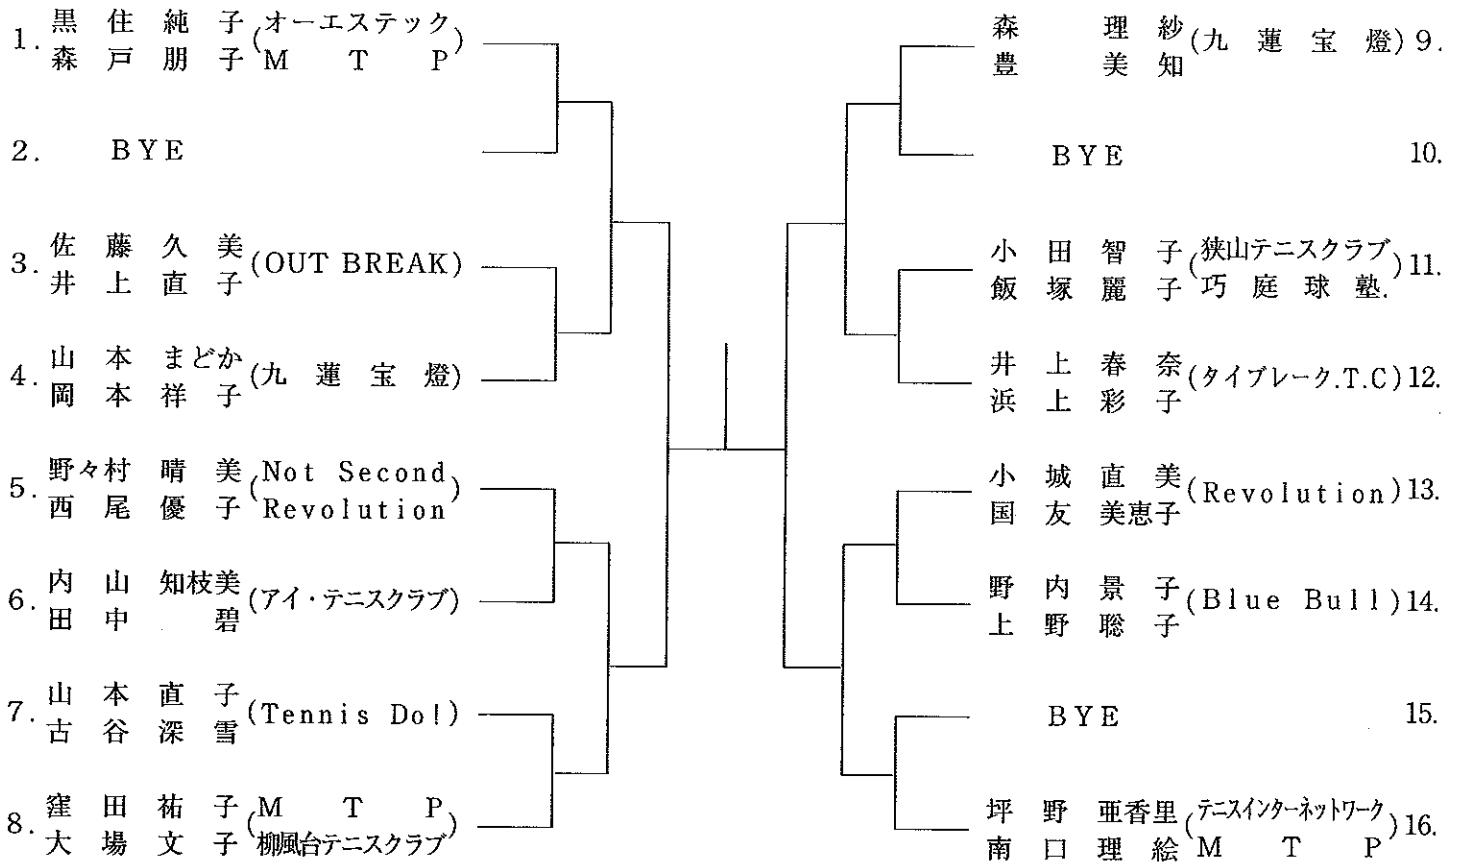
1. 黒住純子 (オーエステック)
森戸朋子 (M T P)

2. BYE

3. 佐藤久美 (OUT BREAK)
井上直子

4. 山本まどか (九蓮宝燈)
岡本祥子

5. 野々村晴美 (Not Second)
西尾優子 (Revolution)

6. 内山知枝美 (アイ・テニスクラブ)
田中碧

7. 山本直子 (Tennis Do!)
古谷深雪

8. 窪田祐子 (M T P)
大場文子 (柳風台テニスクラブ)

森理紗 (九蓮宝燈) 9.
豊美知

BYE 10.

小田智子 (狭山テニスクラブ) 11.
飯塚麗子 (巧庭球塾.)

井上春奈 (タイブレーク.T.C) 12.
浜上彩子

小城直美 (Revolution) 13.
国友美恵子

野内景子 (Blue Bull) 14.
上野聡子

BYE 15.

坪野亜香里 (テニスインターネットワーク) 16.
南口理絵 (M T P)